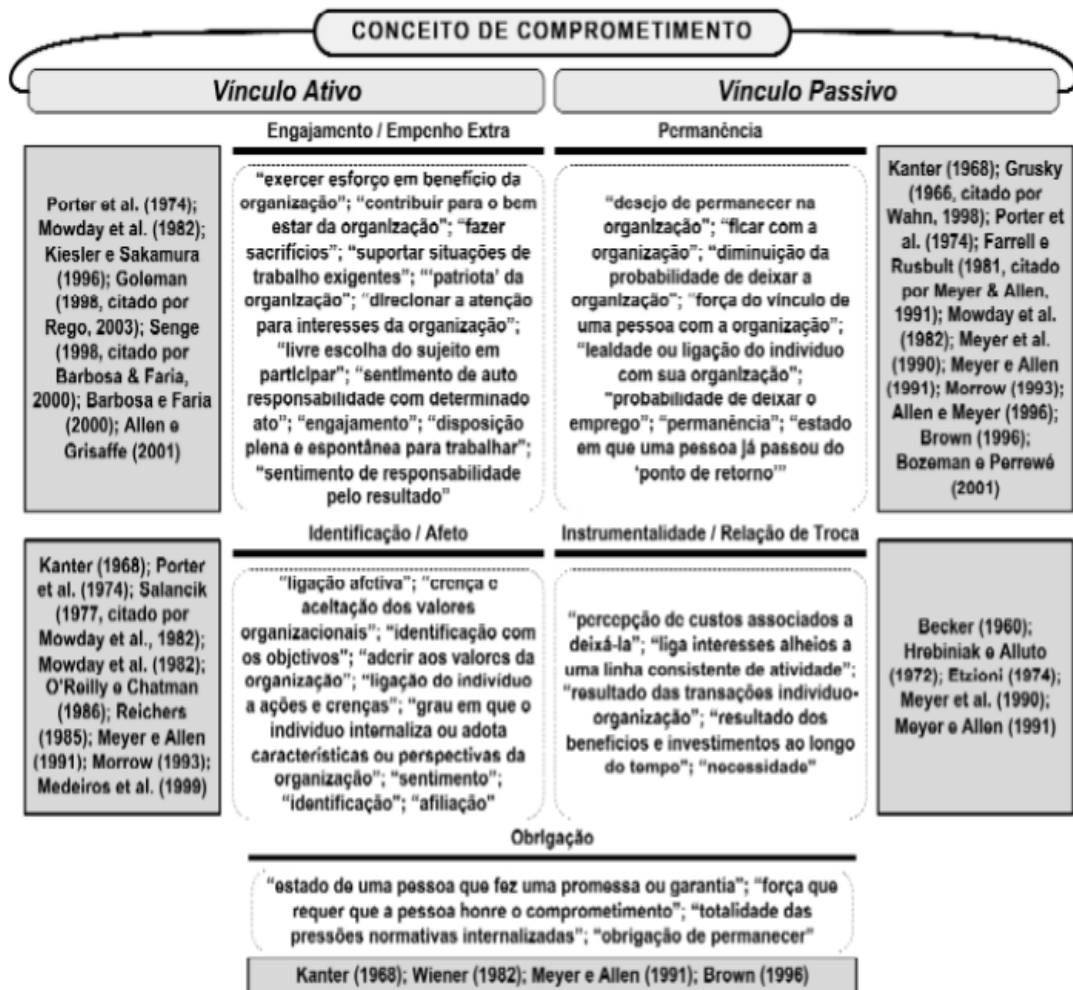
CONCEITO DE COMPROMETIMENTO

Vínculo Ativo

Vínculo Passivo

Engajamento / Empenho Extra

Permanência

Porter et al. (1974); Mowday et al. (1982); Kiesler e Sakamura (1996); Goleman (1998, citado por Rego, 2003); Senge (1998, citado por Barbosa & Faria, 2000); Barbosa e Faria (2000); Allen e Grisaffe (2001)

"exercer esforço em benefício da organização"; "contribuir para o bem estar da organização"; "fazer sacrifícios"; "suportar situações de trabalho exigentes"; "'patriota' da organização"; "direcionar a atenção para interesses da organização"; "livre escolha do sujeito em participar"; "sentimento de auto responsabilidade com determinado ato"; "engajamento"; "disposição plena e espontânea para trabalhar"; "sentimento de responsabilidade pelo resultado"

"desejo de permanecer na organização"; "ficar com a organização"; "diminuição da probabilidade de deixar a organização"; "força do vínculo de uma pessoa com a organização"; "lealdade ou ligação do individuo com sua organização"; "probabilidade de deixar o emprego"; "permanência"; "estado em que uma pessoa já passou do 'ponto de retorno'"

Kanter (1968); Grusky (1966, citado por Wahn, 1998); Porter et al. (1974); Farrell e Rusbult (1981, citado por Meyer & Allen, 1991); Mowday et al. (1982); Meyer et al. (1990); Meyer e Allen (1991); Morrow (1993); Allen e Meyer (1996); Brown (1996); Bozeman e Perrewé (2001)

Identificação / Afeto

Instrumentalidade / Relação de Troca

Kanter (1968); Porter et al. (1974); Salancik (1977, citado por Mowday et al., 1982); Mowday et al. (1982); O'Reilly e Chatman (1986); Reichers (1985); Meyer e Allen (1991); Morrow (1993); Medeiros et al. (1999)

"ligação afetiva"; "crença e aceitação dos valores organizacionais"; "identificação com os objetivos"; "aderir aos valores da organização"; "ligação do individuo a ações e crenças"; "grau em que o individuo internaliza ou adota características ou perspectivas da organização"; "sentimento"; "identificação"; "afiliação"

"percepção de custos associados a deixá-la"; "liga interesses alheios a uma linha consistente de atividade"; "resultado das transações individuo-organização"; "resultado dos beneficios e investimentos ao longo do tempo"; "necessidade"

Becker (1960); Hrebiniak e Alluto (1972); Etzioni (1974); Meyer et al. (1990); Meyer e Allen (1991)

Obrigação

"estado de uma pessoa que fez uma promessa ou garantia"; "força que requer que a pessoa honre o comprometimento"; "totalidade das pressões normativas internalizadas"; "obrigação de permanecer"

Kanter (1968); Wiener (1982); Meyer e Allen (1991); Brown (1996)